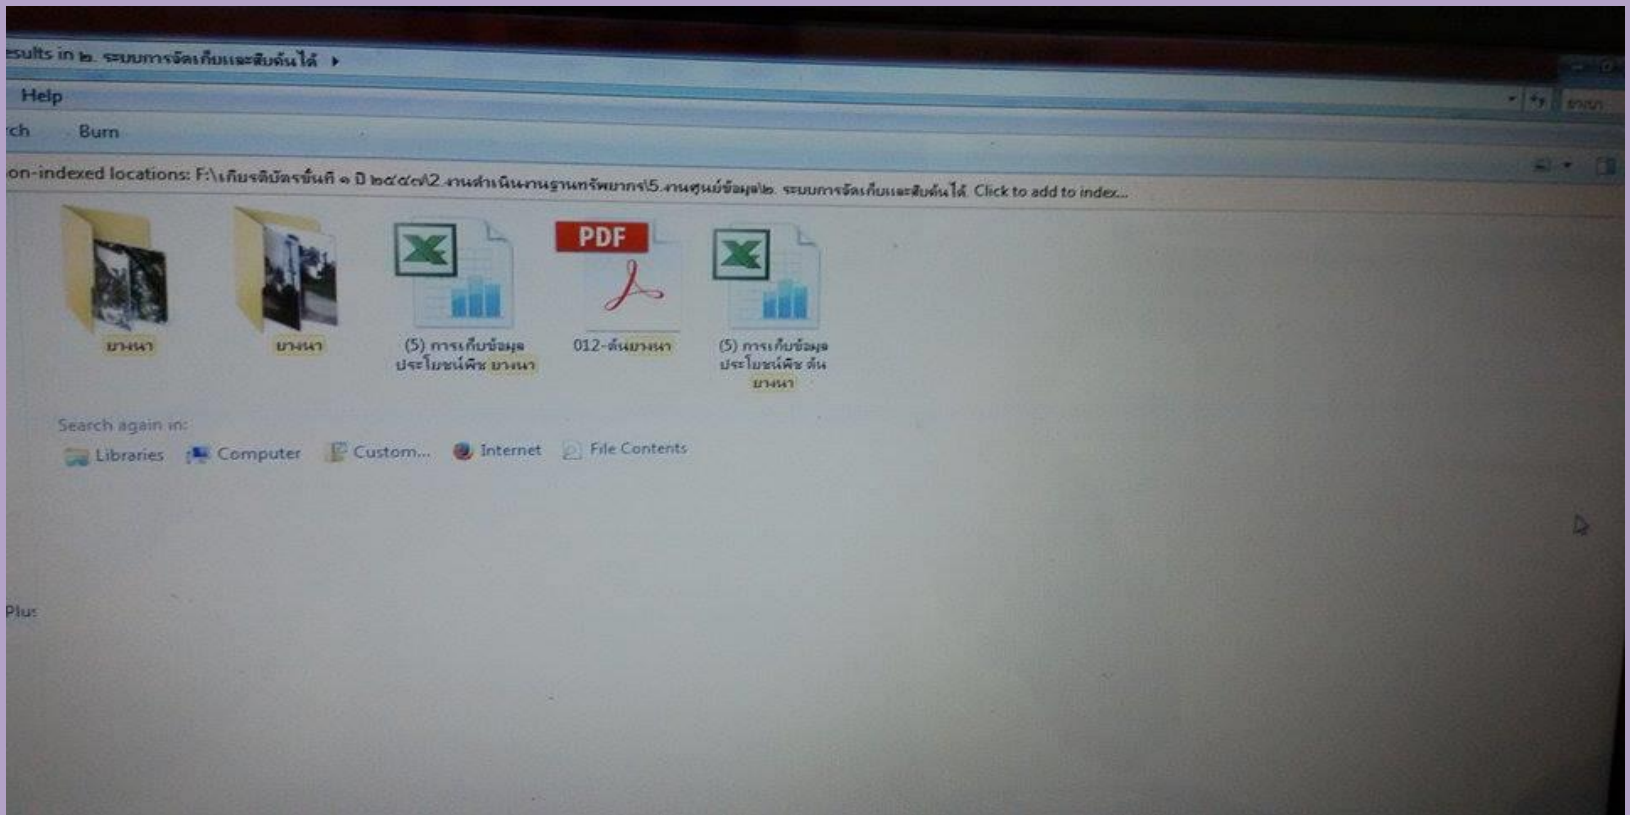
esults in ๒. ระบบการจัดเก็บและสืบค้นได้ ▸

Help

rch Burn

on-indexed locations: F:\เกียรติบัตรชั้นที่ ๑ ปี ๒๕๕๗\2.งานดำเนินงานฐานทรัพยากร\5.งานศูนย์ข้อมูล\๒. ระบบการจัดเก็บและสืบค้นได้. Click to add to index...

ยางนา

ยางนา

PDF

(5) การเก็บข้อมูลประโยชน์พืช ยางนา

012-ต้นยางนา

(5) การเก็บข้อมูลประโยชน์พืช ต้นยางนา

Search again in:

Libraries Computer Custom... Internet File Contents

Plus